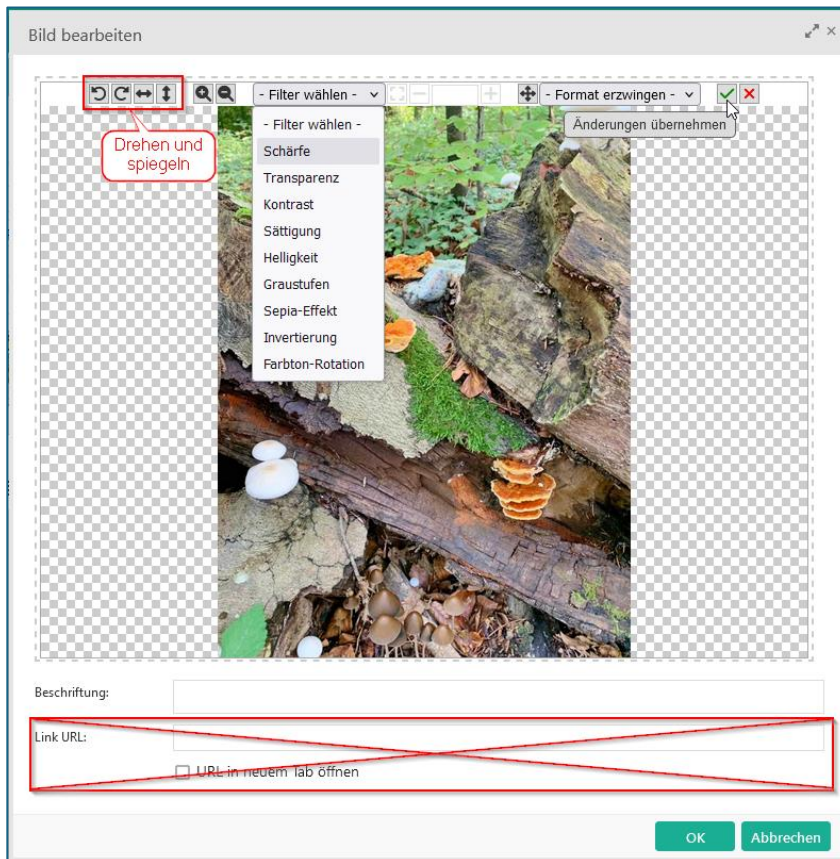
Bild bearbeiten

- Filter wählen -

- Format erzwingen -

Änderungen übernehmen

Drehen und spiegeln

- Filter wählen -
Schärfe
Transparenz
Kontrast
Sättigung
Helligkeit
Graustufen
Sepia-Effekt
Invertierung
Farbton-Rotation

Beschriftung:

Link URL:

URL in neuem Tab öffnen

OK
Abbrechen